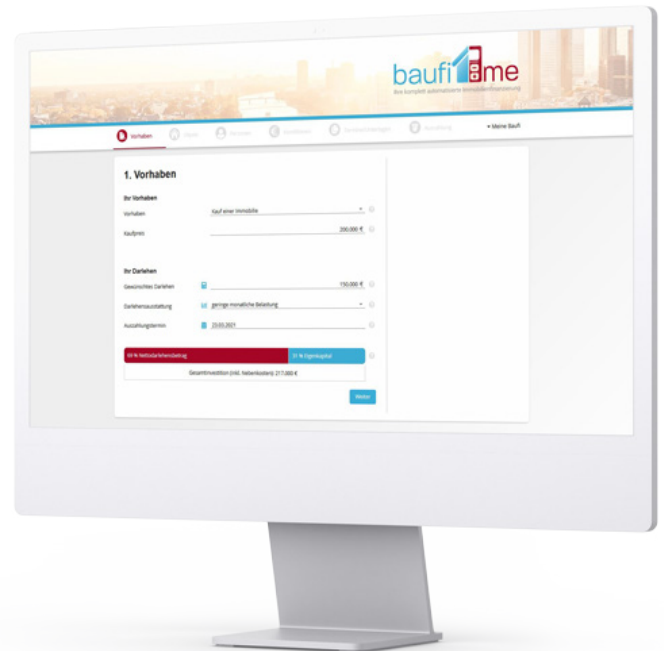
baufi me
Ihre komplett automatisierte Immobilienfinanzierung

Vorhaben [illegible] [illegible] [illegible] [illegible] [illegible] ▾ Meine Baufi

1. Vorhaben

Ihr Vorhaben

Vorhaben Kauf einer Immobilie

Kaufpreis 200.000 €

Ihr Darlehen

Gewünschtes Darlehen 150.000 €

Darlehensausstattung geringe monatliche Belastung

Auszahlungstermin 23.03.2021

69 % Nettodarlehensbetrag 31 % Eigenkapital

Gesamtinvestition (inkl. Nebenkosten): 217.000 €

Weiter